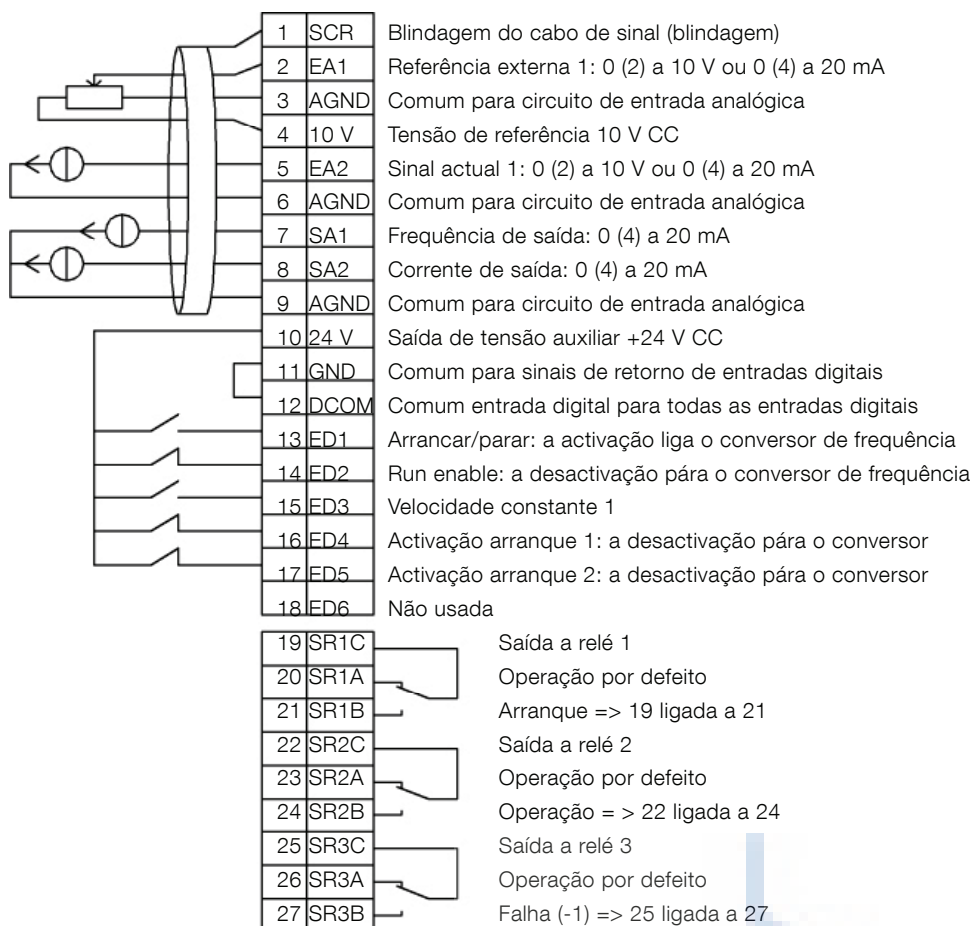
| | | |
|---|---|---|
| 1 | SCR | Blindagem do cabo de sinal (blindagem) |
| 2 | EA1 | Referência externa 1: 0 (2) a 10 V ou 0 (4) a 20 mA |
| 3 | AGND | Comum para circuito de entrada analógica |
| 4 | 10 V | Tensão de referência 10 V CC |
| 5 | EA2 | Sinal actual 1: 0 (2) a 10 V ou 0 (4) a 20 mA |
| 6 | AGND | Comum para circuito de entrada analógica |
| 7 | SA1 | Frequência de saída: 0 (4) a 20 mA |
| 8 | SA2 | Corrente de saída: 0 (4) a 20 mA |
| 9 | AGND | Comum para circuito de entrada analógica |
| 10 | 24 V | Saída de tensão auxiliar +24 V CC |
| 11 | GND | Comum para sinais de retorno de entradas digitais |
| 12 | DCOM | Comum entrada digital para todas as entradas digitais |
| 13 | ED1 | Arrancar/parar: a activação liga o conversor de frequência |
| 14 | ED2 | Run enable: a desactivação pára o conversor de frequência |
| 15 | ED3 | Velocidade constante 1 |
| 16 | ED4 | Activação arranque 1: a desactivação pára o conversor |
| 17 | ED5 | Activação arranque 2: a desactivação pára o conversor |
| 18 | ED6 | Não usada |

| | | |
|---|---|---|
| 19 | SR1C | Saída a relé 1 |
| 20 | SR1A | Operação por defeito |
| 21 | SR1B | Arranque => 19 ligada a 21 |
| 22 | SR2C | Saída a relé 2 |
| 23 | SR2A | Operação por defeito |
| 24 | SR2B | Operação = > 22 ligada a 24 |
| 25 | SR3C | Saída a relé 3 |
| 26 | SR3A | Operação por defeito |
| 27 | SR3B | Falha (-1) => 25 ligada a 27 |